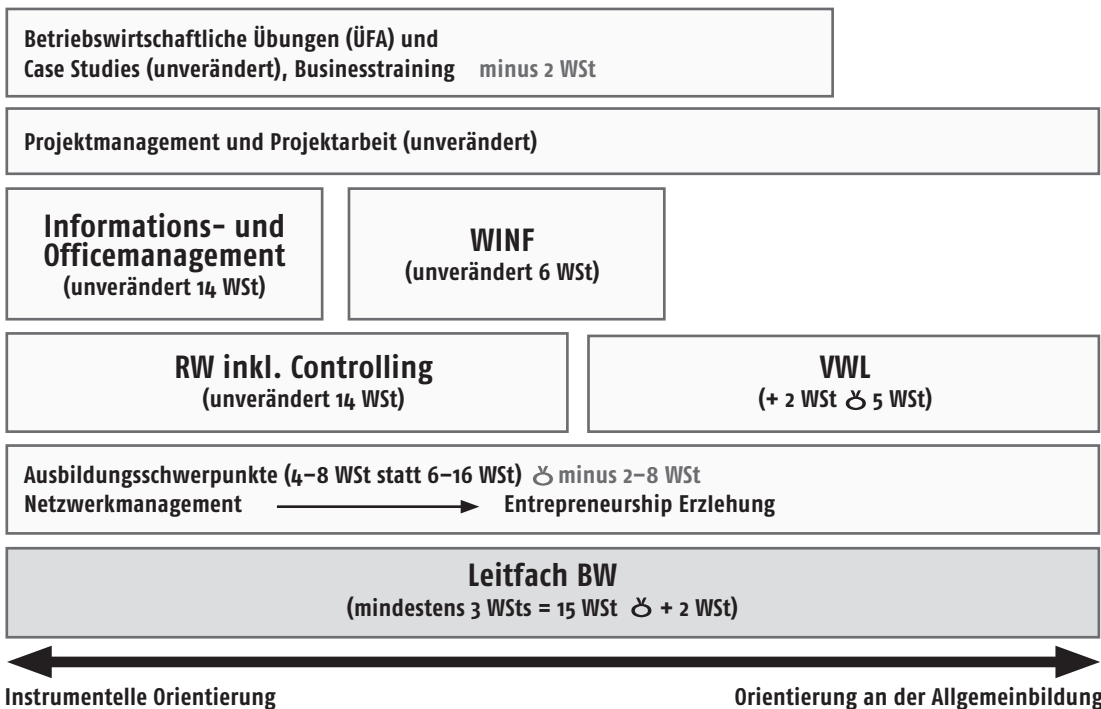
Betriebswirtschaftliche Übungen (ÜFA) und Case Studies (unverändert), Businesstraining minus 2 WSt

Projektmanagement und Projektarbeit (unverändert)

Informations- und Officemanagement (unverändert 14 WSt)

WINF (unverändert 6 WSt)

RW inkl. Controlling (unverändert 14 WSt)

VWL (+ 2 WSt ♉ 5 WSt)

Ausbildungsschwerpunkte (4–8 WSt statt 6–16 WSt) ♉ minus 2–8 WSt
Netzwerkmanagement → Entrepreneurship Erzlehung

Leitfach BW
(mindestens 3 WSts = 15 WSt ♉ + 2 WSt)

Instrumentelle Orientierung

Orientierung an der Allgemeinbildung